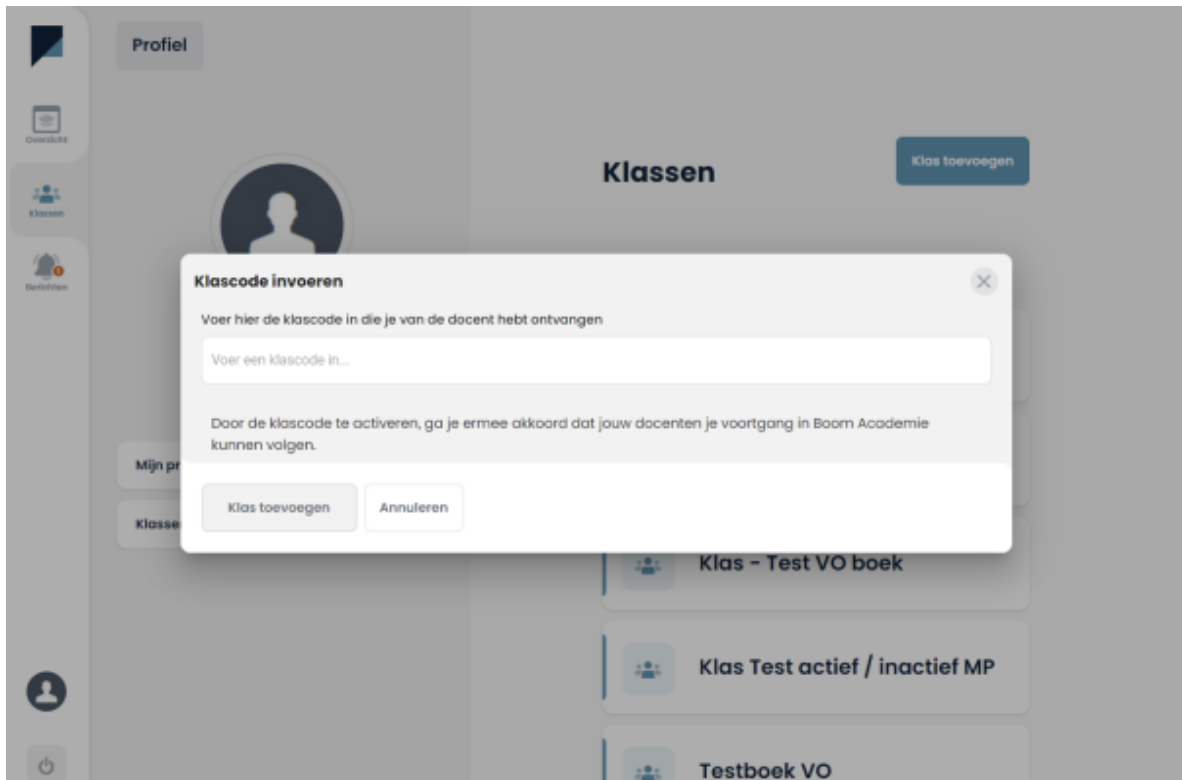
Overzicht

Klassen

Berichten

Profiel

Klassen

Klas toevoegen

Mijn pr

Klasse

Klascode invoeren

Voer hier de klascode in die je van de docent hebt ontvangen

Voer een klascode in...

Door de klascode te activeren, ga je ermee akkoord dat jouw docenten je voortgang in Boom Academie kunnen volgen.

Klas toevoegen

Annuleren

Klas - Test VO boek

Klas Test actief / inactief MP

Testboek VO